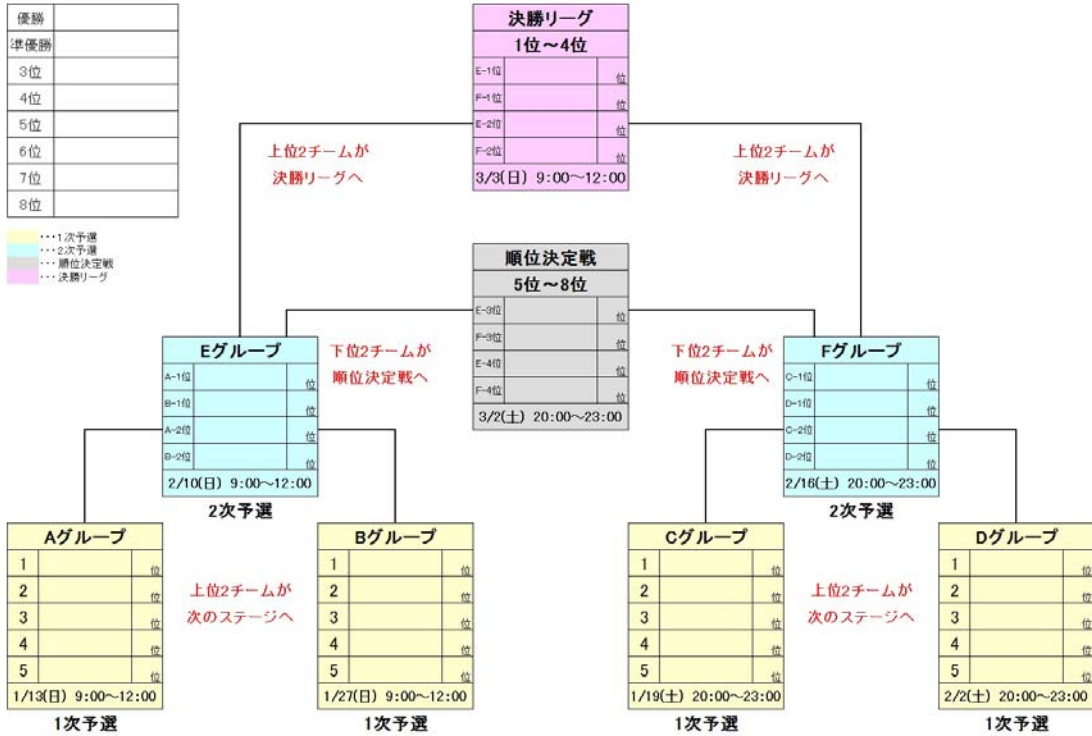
| 優勝 | |
|---|---|
| 準優勝 | |
| 3位 | |
| 4位 | |
| 5位 | |
| 6位 | |
| 7位 | |
| 8位 | |

・・・1次予選
・・・2次予選
・・・順位決定戦
・・・決勝リーグ

決勝リーグ
1位～4位

| E-1位 | | 位 |
|---|---|---|
| F-1位 | | 位 |
| E-2位 | | 位 |
| F-2位 | | 位 |

3/3(日) 9:00～12:00

上位2チームが
決勝リーグへ

上位2チームが
決勝リーグへ

順位決定戦
5位～8位

| E-3位 | | 位 |
|---|---|---|
| F-3位 | | 位 |
| E-4位 | | 位 |
| F-4位 | | 位 |

3/2(土) 20:00～23:00

Eグループ

| A-1位 | | 位 |
|---|---|---|
| B-1位 | | 位 |
| A-2位 | | 位 |
| B-2位 | | 位 |

2/10(日) 9:00～12:00
2次予選

下位2チームが
順位決定戦へ

下位2チームが
順位決定戦へ

Fグループ

| C-1位 | | 位 |
|---|---|---|
| D-1位 | | 位 |
| C-2位 | | 位 |
| D-2位 | | 位 |

2/16(土) 20:00～23:00
2次予選

Aグループ

| 1 | | 位 |
|---|---|---|
| 2 | | 位 |
| 3 | | 位 |
| 4 | | 位 |
| 5 | | 位 |

1/13(日) 9:00～12:00
1次予選

上位2チームが
次のステージへ

Bグループ

| 1 | | 位 |
|---|---|---|
| 2 | | 位 |
| 3 | | 位 |
| 4 | | 位 |
| 5 | | 位 |

1/27(日) 9:00～12:00
1次予選

Cグループ

| 1 | | 位 |
|---|---|---|
| 2 | | 位 |
| 3 | | 位 |
| 4 | | 位 |
| 5 | | 位 |

1/19(土) 20:00～23:00
1次予選

上位2チームが
次のステージへ

Dグループ

| 1 | | 位 |
|---|---|---|
| 2 | | 位 |
| 3 | | 位 |
| 4 | | 位 |
| 5 | | 位 |

2/2(土) 20:00～23:00
1次予選